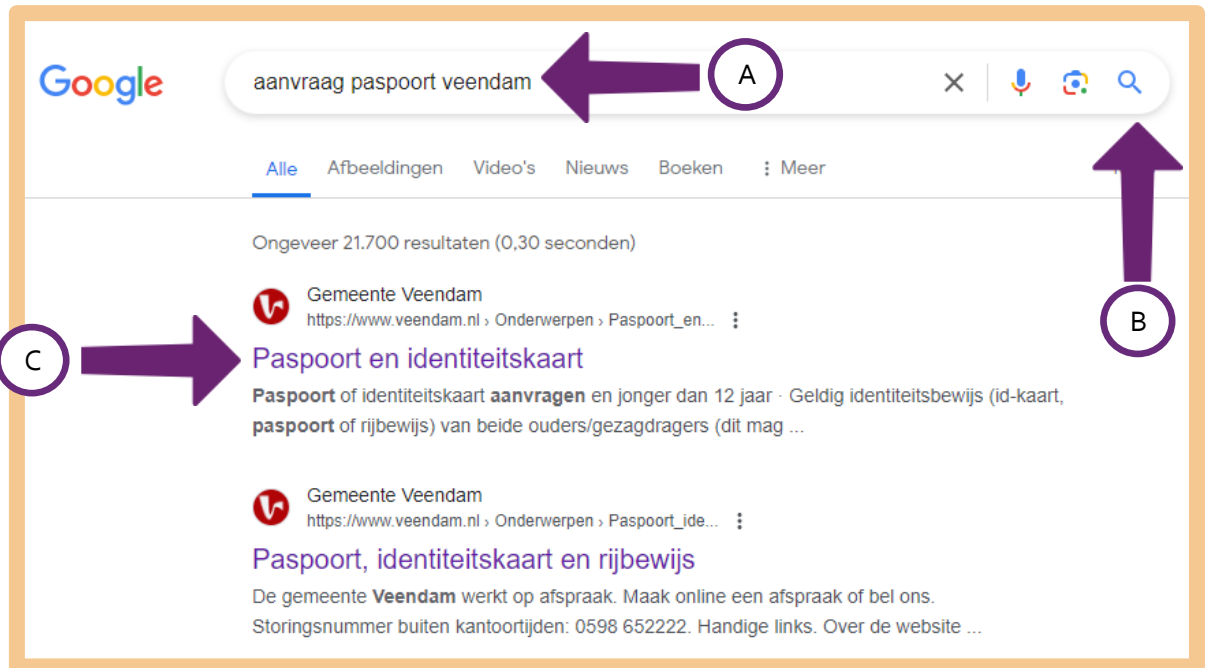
Google

aanvraag paspoort veendam

A

Alle Afbeeldingen Video's Nieuws Boeken ⋮ Meer

Ongeveer 21.700 resultaten (0,30 seconden)

Gemeente Veendam
https://www.veendam.nl › Onderwerpen › Paspoort_en...

C

Paspoort en identiteitskaart

B

**Paspoort** of identiteitskaart **aanvragen** en jonger dan 12 jaar · Geldig identiteitsbewijs (id-kaart, **paspoort** of rijbewijs) van beide ouders/gezagdragers (dit mag ...

Gemeente Veendam
https://www.veendam.nl › Onderwerpen › Paspoort_ide...

Paspoort, identiteitskaart en rijbewijs

De gemeente **Veendam** werkt op afspraak. Maak online een afspraak of bel ons. Storingsnummer buiten kantoortijden: 0598 652222. Handige links. Over de website ...